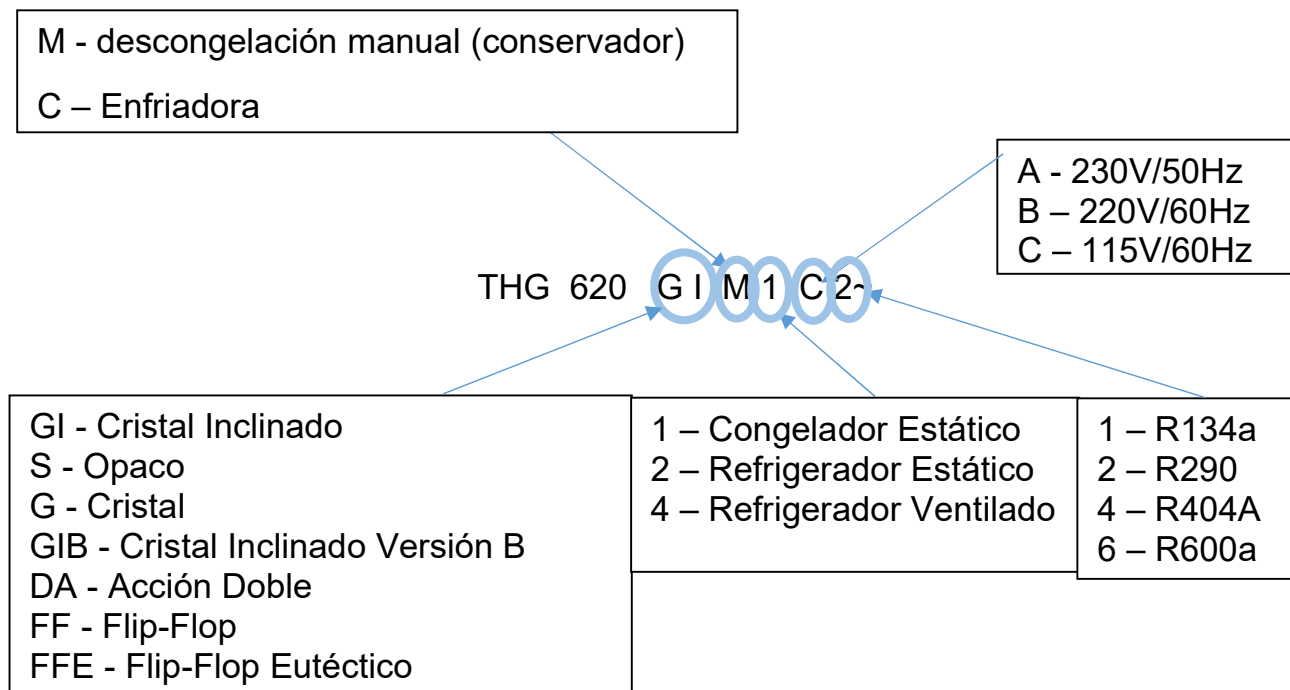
M - descongelación manual (conservador)

C – Enfriadora

A - 230V/50Hz
B – 220V/60Hz
C – 115V/60Hz

THG 620 G I M 1 C 2~

GI - Cristal Inclinado
S - Opaco
G - Cristal
GIB - Cristal Inclinado Versión B
DA - Acción Doble
FF - Flip-Flop
FFE - Flip-Flop Eutéctico

1 – Congelador Estático
2 – Refrigerador Estático
4 – Refrigerador Ventilado

1 – R134a
2 – R290
4 – R404A
6 – R600a